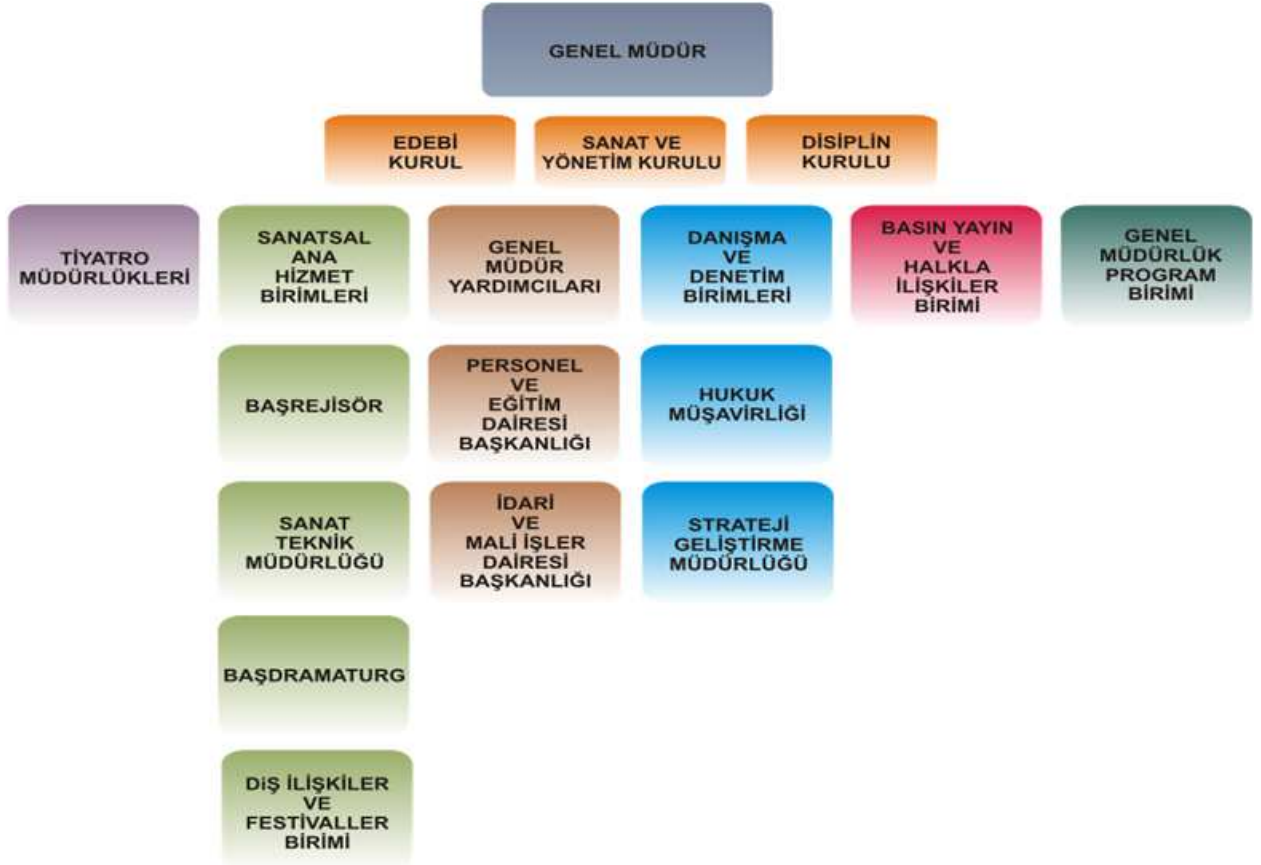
GENEL MÜDÜR

EDEBİ KURUL

SANAT VE YÖNETİM KURULU

DİSİPLİN KURULU

TİYATRO MÜDÜRLÜKLERİ

SANATSAL ANA HİZMET BİRİMLERİ

GENEL MÜDÜR YARDIMCILARI

DANIŞMA VE DENETİM BİRİMLERİ

BASIN YAYIN VE HALKLA İLİŞKİLER BİRİMİ

GENEL MÜDÜRLÜK PROGRAM BİRİMİ

BAŞREJİSÖR

PERSONEL VE EĞİTİM DAİRESİ BAŞKANLIĞI

HUKUK MÜŞAVİRLİĞİ

SANAT TEKNİK MÜDÜRLÜĞÜ

İDARİ VE MALİ İŞLER DAİRESİ BAŞKANLIĞI

STRATEJİ GELİŞTİRME MÜDÜRLÜĞÜ

BAŞDRAMATURG

DIŞ İLİŞKİLER VE FESTİVALLER BİRİMİ